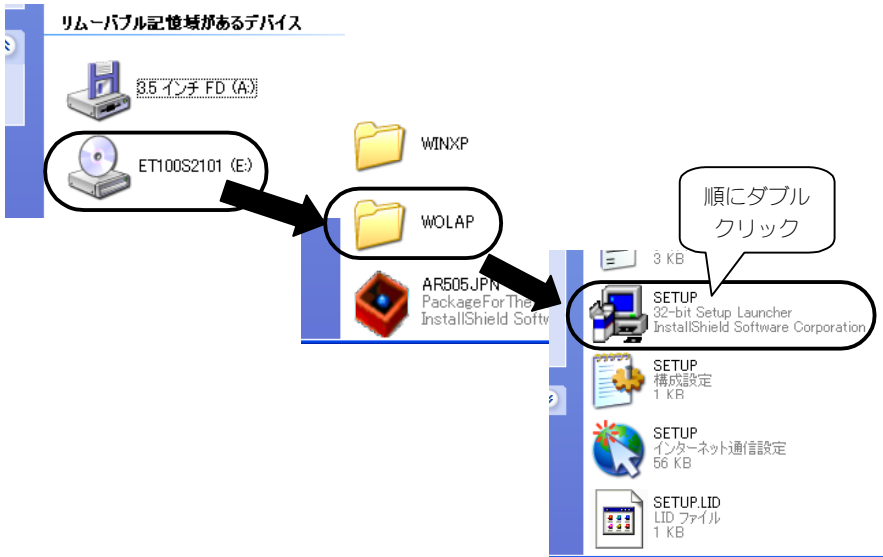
リムーバブル記憶域があるデバイス

3.5 インチ FD (A:)

ET100S2101 (E:)

WINXP

WOLAP

AR505JPN
PackageForThe
InstallShield Softw

順にダブルクリック

3 KB

SETUP
32-bit Setup Launcher
InstallShield Software Corporation

SETUP
構成設定
1 KB

SETUP
インターネット通信設定
56 KB

SETUP.LID
LID ファイル
1 KB